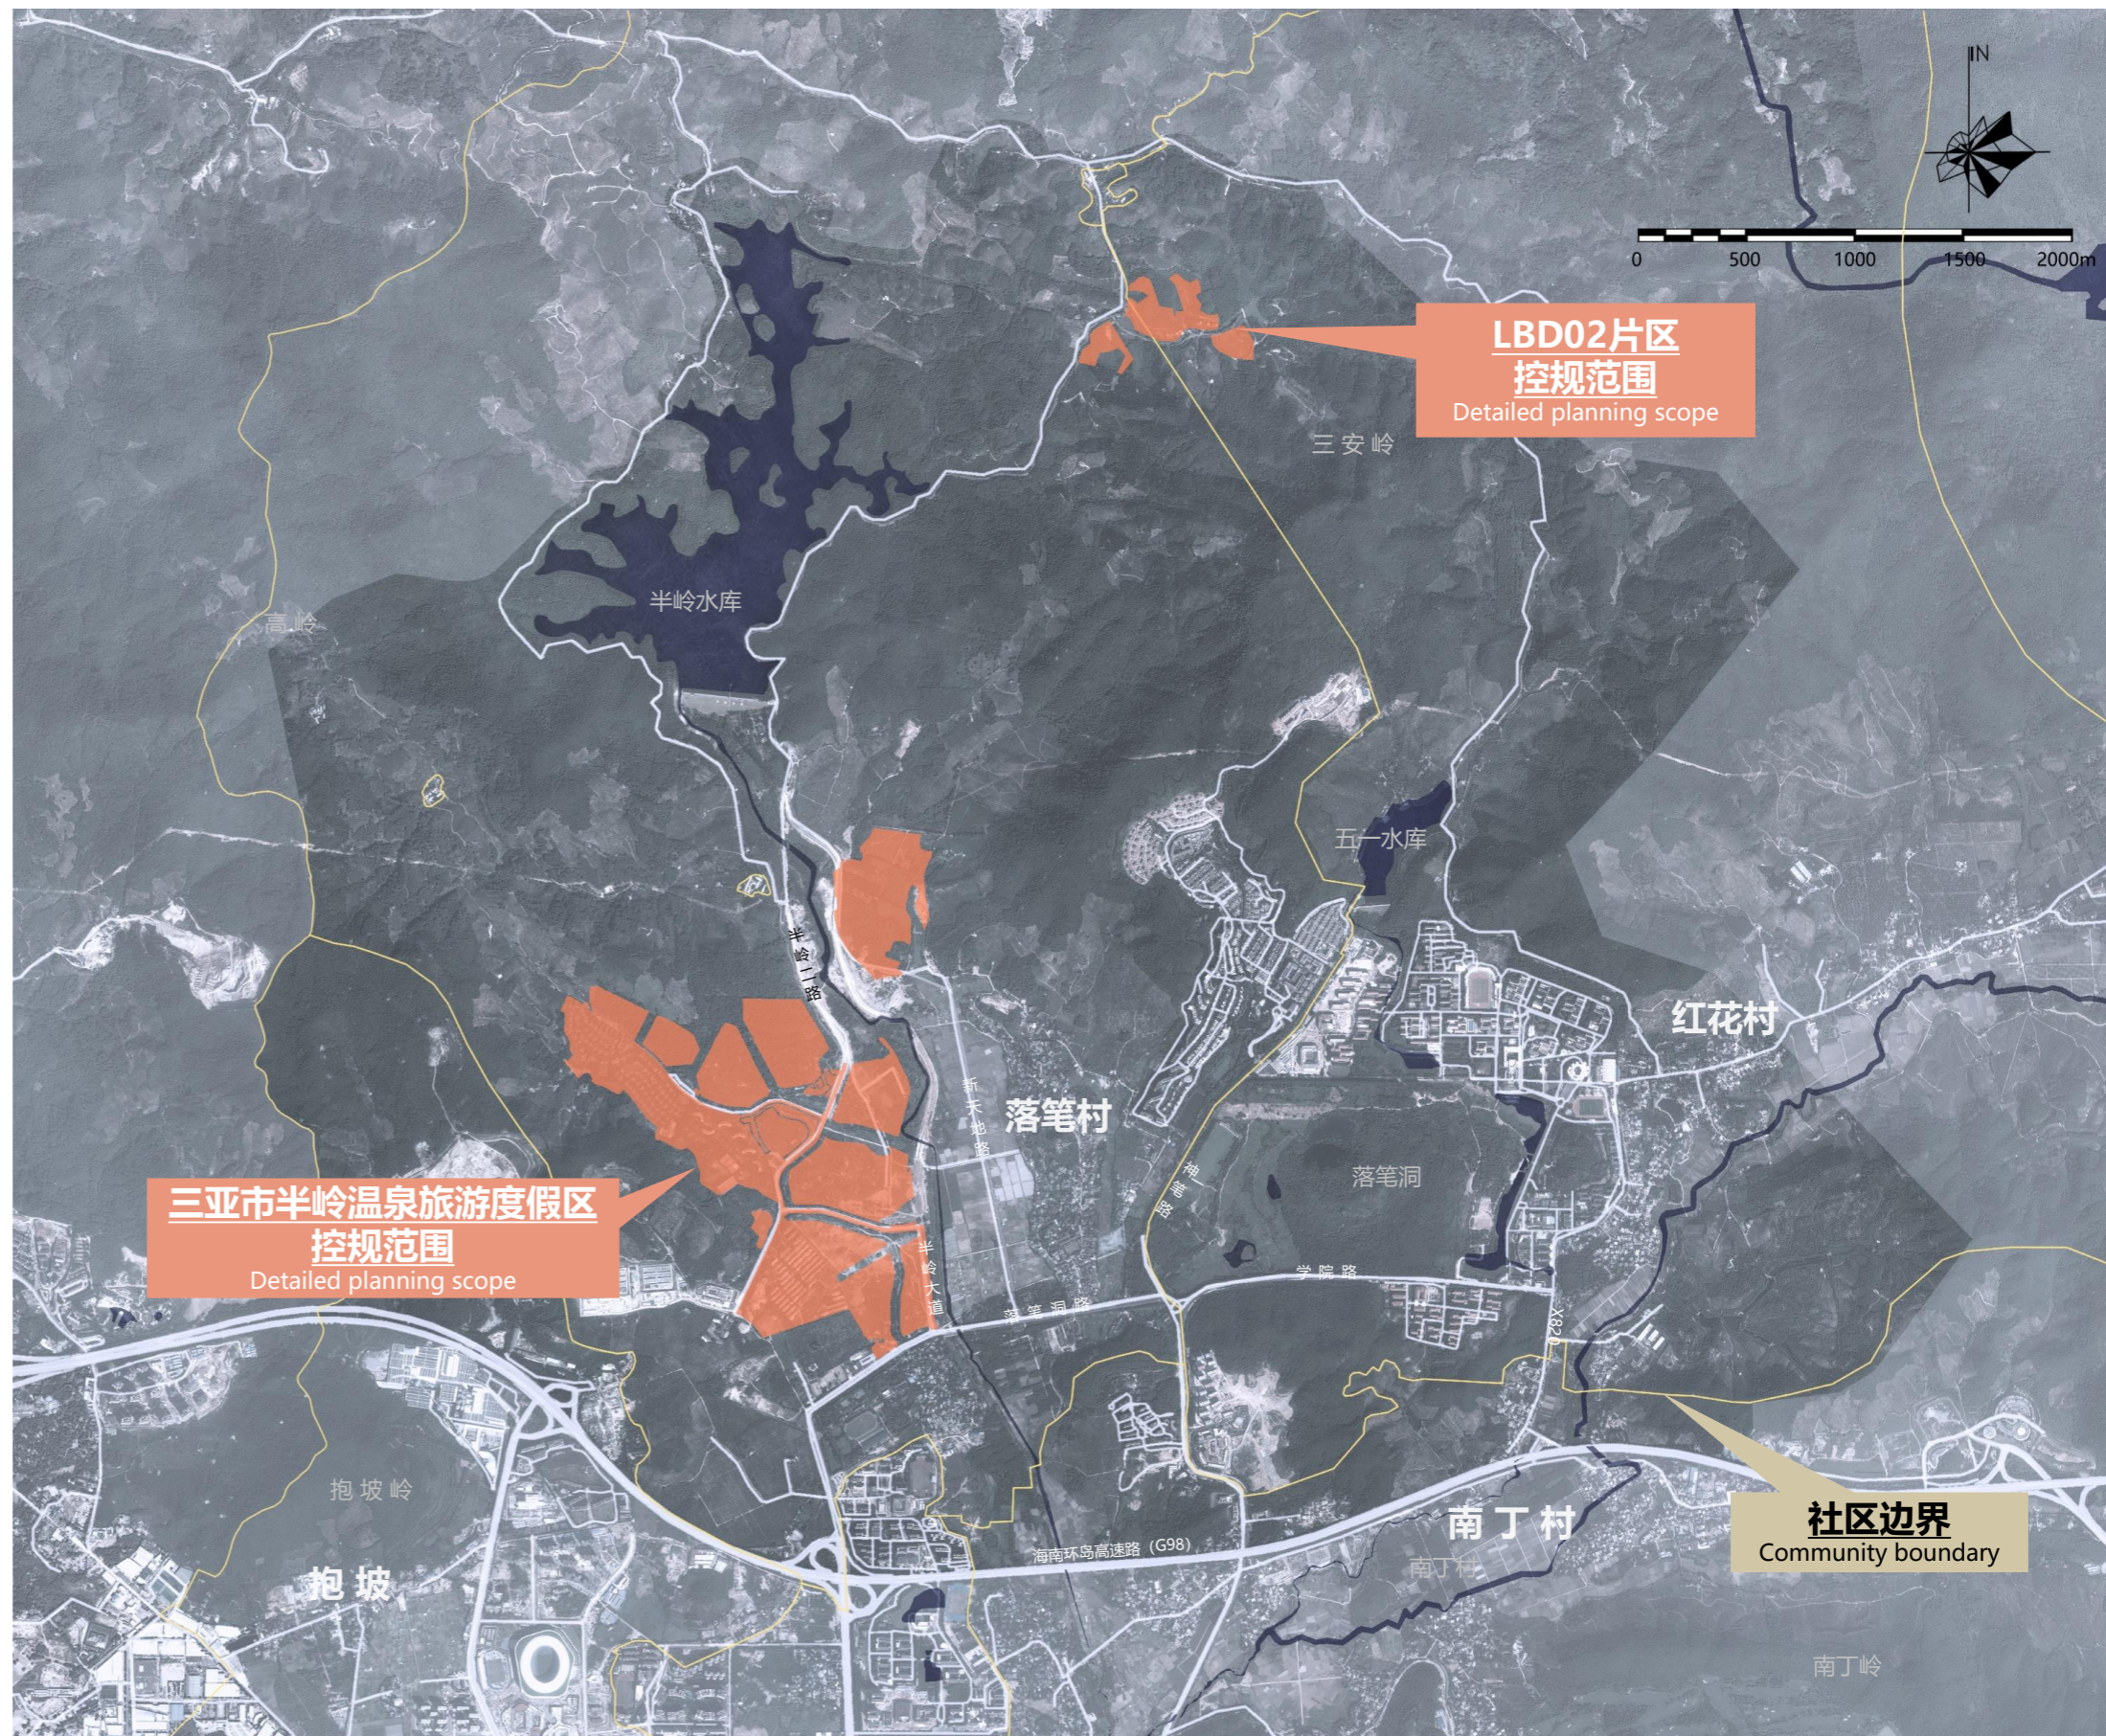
N

0 500 1000 1500 2000m

LBD02片区
控规范围
Detailed planning scope

三安岭

半岭水库

高岭

五一水库

红花村

半岭门路

新天地路

落笔村

落笔洞

神笔路

三亚市半岭温泉旅游度假区
控规范围
Detailed planning scope

半岭大道

落笔洞路

学院路

X824

抱坡岭

抱坡

海南环岛高速路（G98）

南丁村

南丁村

社区边界
Community boundary

南丁岭